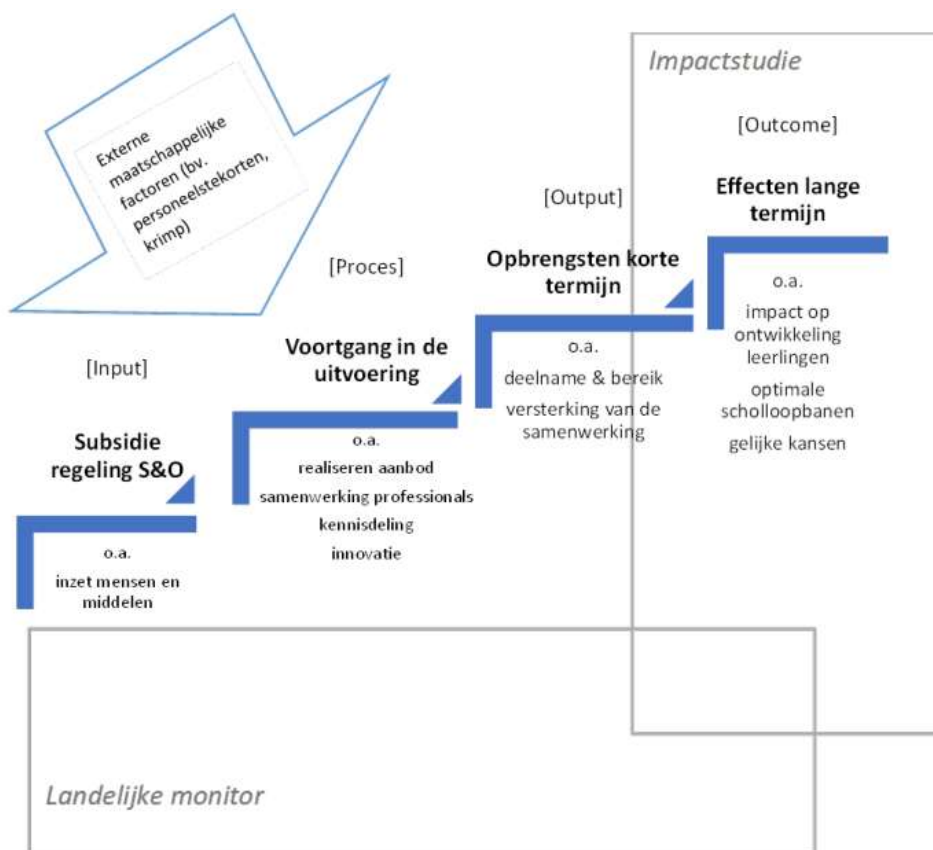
Impactstudie

Externe maatschappelijke factoren (bv. personeelstekorten, krimp)

[Outcome]

[Output]

Effecten lange termijn

[Proces]

Opbrengsten korte termijn

o.a.

impact op ontwikkeling leerlingen

optimale schoolloopbanen

gelijke kansen

Voortgang in de uitvoering

[Input]

o.a.

deelname & bereik

versterking van de samenwerking

Subsidie regeling S&O

o.a.

realiseren aanbod

samenwerking professionals

kennisdeling

innovatie

o.a.

inzet mensen en middelen

Landelijke monitor